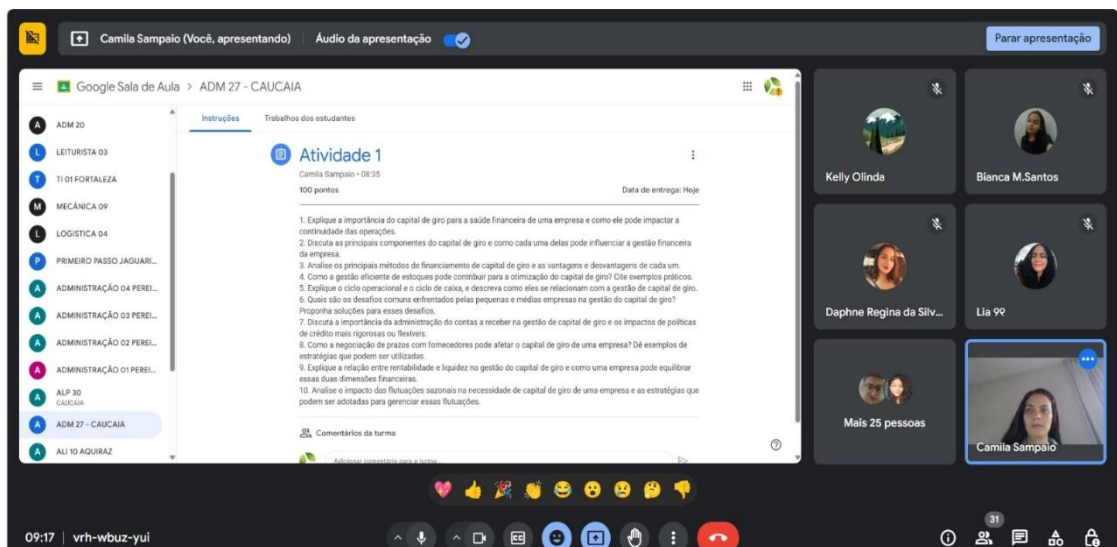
Camila Sampaio (Você, apresentando) Áudio da apresentação

Parar apresentação

Google Sala de Aula > ADM 27 - CAUCAIA

ADM 20
LEITURISTA 03
TI 01 FORTALEZA
MECÂNICA 09
LOGÍSTICA 04
PRIMEIRO PASSO JAGUARI...
ADMINISTRAÇÃO 04 PEREI...
ADMINISTRAÇÃO 03 PEREI...
ADMINISTRAÇÃO 02 PEREI...
ADMINISTRAÇÃO 01 PEREI...
ALP 30
CAUCAIA
ADM 27 - CAUCAIA
ALI 10 AQUIRAZ

Instruções
Trabalhos dos estudantes

Atividade 1
Camila Sampaio • 08:35
100 pontos
Data de entrega: Hoje

1. Explique a importância do capital de giro para a saúde financeira de uma empresa e como ele pode impactar a continuidade das operações.
2. Discuta as principais componentes do capital de giro e como cada uma delas pode influenciar a gestão financeira da empresa.
3. Analise os principais métodos de financiamento de capital de giro e as vantagens e desvantagens de cada um.
4. Como a gestão eficiente de estoques pode contribuir para a otimização do capital de giro? Cite exemplos práticos.
5. Explique o ciclo operacional e o ciclo de caixa, e descreva como eles se relacionam com a gestão de capital de giro.
6. Quais são os desafios comuns enfrentados pelas pequenas e médias empresas na gestão do capital de giro? Proponha soluções para esses desafios.
7. Discuta a importância da administração do contas a receber na gestão de capital de giro e os impactos de políticas de crédito mais rigorosas ou flexíveis.
8. Como a negociação de prazos com fornecedores pode afetar o capital de giro de uma empresa? Dê exemplos de estratégias que podem ser utilizadas.
9. Explique a relação entre rentabilidade e liquidez na gestão do capital de giro e como uma empresa pode equilibrar essas duas dimensões financeiras.
10. Analise o impacto das flutuações sazonais na necessidade de capital de giro de uma empresa e as estratégias que podem ser adotadas para gerenciar essas flutuações.

Comentários da turma
Adicionar comentário para a turma

Kelly Olinda
Bianca M.Santos
Daphne Regina da Silv...
Lia 99
Mais 25 pessoas
Camila Sampaio

09:17 | vrh-wbuz-yui
31